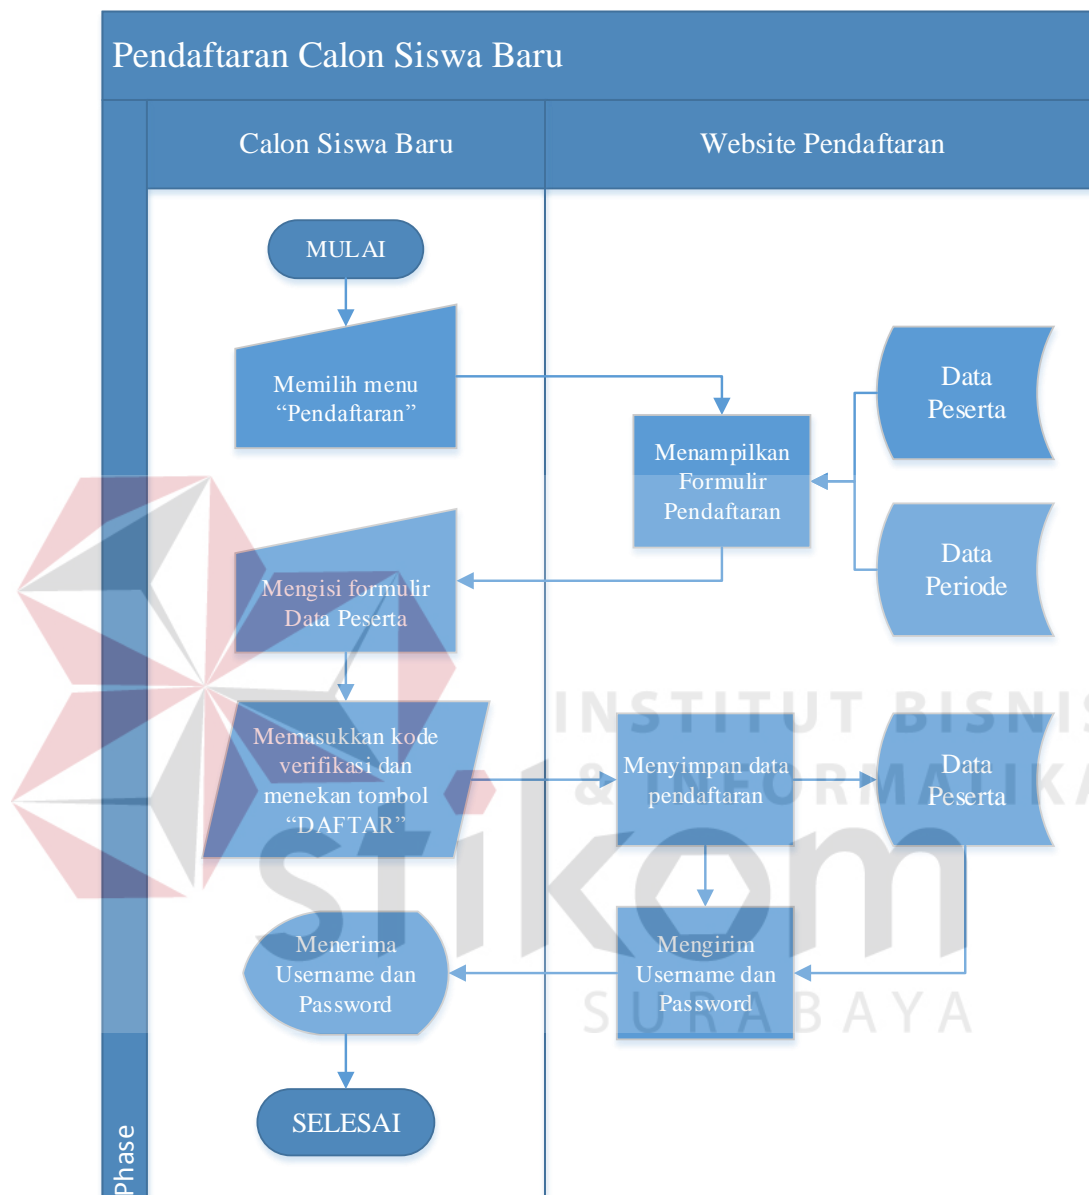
Pendaftaran Calon Siswa Baru

Calon Siswa Baru

Website Pendaftaran

MULAI

Memilih menu "Pendaftaran"

Menampilkan Formulir Pendaftaran

Data Peserta

Data Periode

Mengisi formulir Data Peserta

Memasukkan kode verifikasi dan menekan tombol "DAFTAR"

Menyimpan data pendaftaran

Data Peserta

Menerima Username dan Password

Mengirim Username dan Password

SELESAI

Phase

INSTITUT BISNIS & INFORMATIKA

stikom

SURABAYA